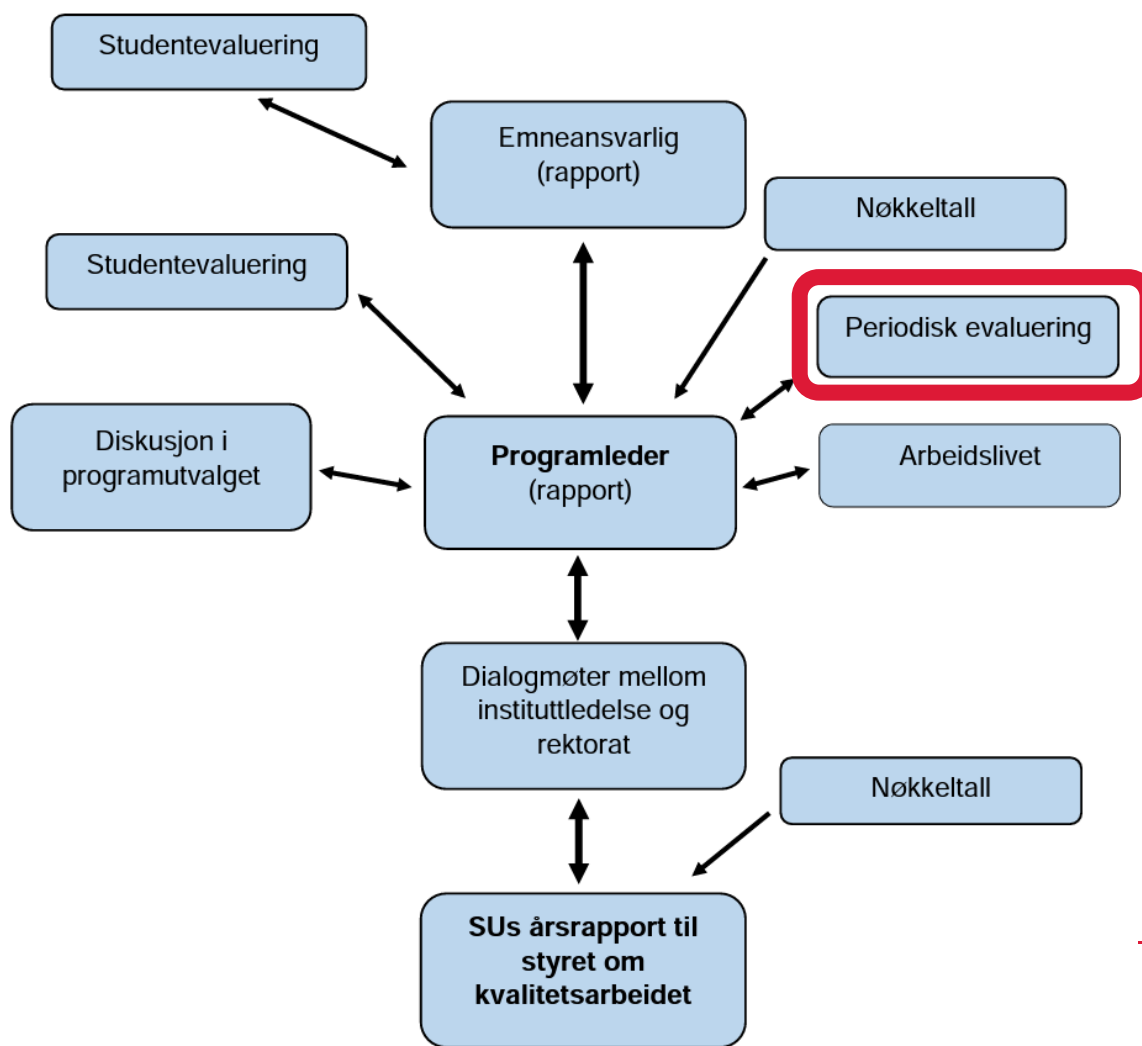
Studentevaluering

Emneansvarlig (rapport)

Nøkkeltall

Studentevaluering

Periodisk evaluering

Diskusjon i programutvalget

**Programleder** (rapport)

Arbeidslivet

Dialogmøter mellom instituttledelse og rektorat

Nøkkeltall

**SUs årsrapport til styret om kvalitetsarbeidet**